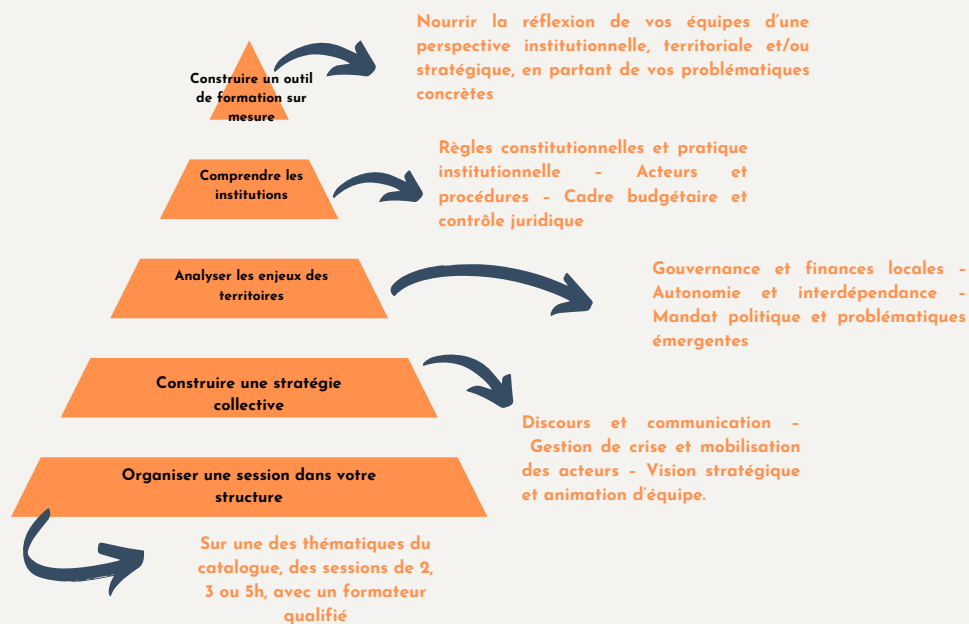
Construire un outil de formation sur mesure

Nourrir la réflexion de vos équipes d'une perspective institutionnelle, territoriale et/ou stratégique, en partant de vos problématiques concrètes

Comprendre les institutions

Règles constitutionnelles et pratique institutionnelle – Acteurs et procédures – Cadre budgétaire et contrôle juridique

Analyser les enjeux des territoires

Gouvernance et finances locales – Autonomie et interdépendance – Mandat politique et problématiques émergentes

Construire une stratégie collective

Discours et communication – Gestion de crise et mobilisation des acteurs – Vision stratégique et animation d'équipe.

Organiser une session dans votre structure

Sur une des thématiques du catalogue, des sessions de 2, 3 ou 5h, avec un formateur qualifié